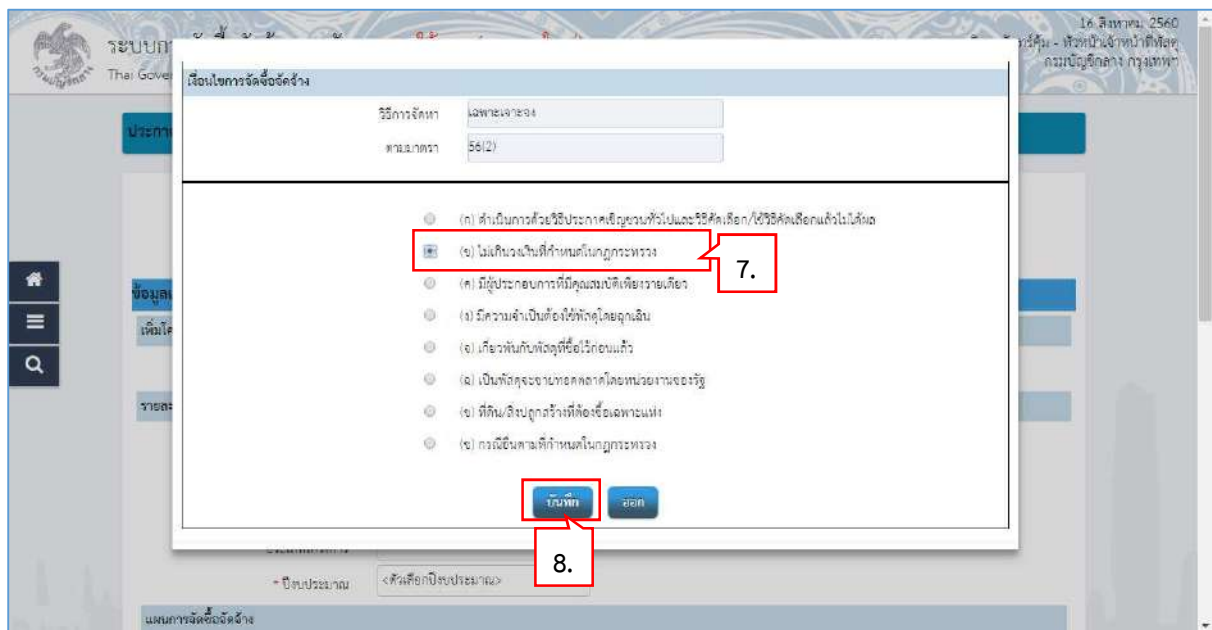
ระบบก
Thai Gover

16 สิงหาคม 2560
ร์คุ้ม - หัวหน้าเจ้าหน้าที่พัสดุ
กรมบัญชีกลาง กรุงเทพฯ

ประกา

ข้อมูล
เพิ่มโ
รายละ

เงื่อนไขการจัดซื้อจัดจ้าง

วิธีการจัดหา เฉพาะเจาะจง
ตามมาตรา 56(2)

(ก) ดำเนินการด้วยวิธีประกาศเชิญชวนทั่วไปและวิธีคัดเลือก/ใช้วิธีคัดเลือกแล้วไม่ได้ผล
(ข) ไม่เกินวงเงินที่กำหนดในกฎกระทรวง
(ค) มีผู้ประกอบการที่มีคุณสมบัติเพียงรายเดียว
(ง) มีความจำเป็นต้องใช้พัสดุโดยฉุกเฉิน
(จ) เกี่ยวพันกับพัสดุที่ซื้อไว้ก่อนแล้ว
(ฉ) เป็นพัสดุจะขายทอดตลาดโดยหน่วยงานของรัฐ
(ช) ที่ดิน/สิ่งปลูกสร้างที่ต้องซื้อเฉพาะแห่ง
(ซ) กรณีอื่นตามที่กำหนดในกฎกระทรวง

7.

บันทึก ออก

8.

* ปีงบประมาณ <ตัวเลือกปีงบประมาณ>

แผนการจัดซื้อจัดจ้าง